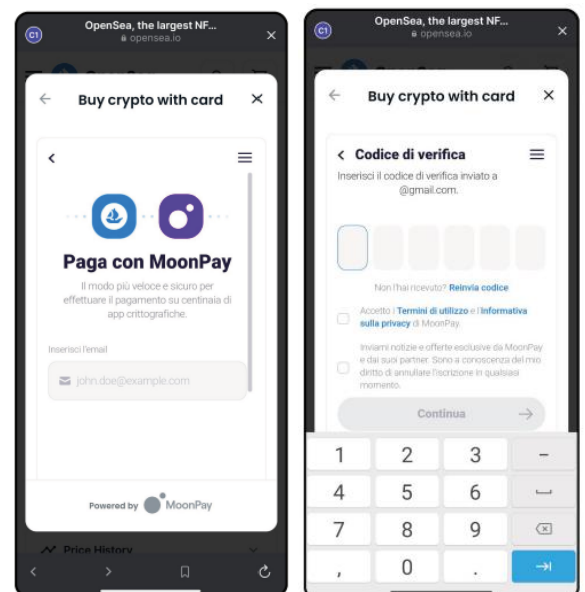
C1 OpenSea, the largest NF...
opensea.io
×

Buy crypto with card
×

Paga con MoonPay

Il modo più veloce e sicuro per effettuare il pagamento su centinaia di app crittografiche.

Inserisci l'email

john.doe@example.com

Powered by MoonPay

Price History

C1 OpenSea, the largest NF...
opensea.io
×

Buy crypto with card
×

Codice di verifica

Inserisci il codice di verifica inviato a @gmail.com.

Non l'hai ricevuto? Reinvia codice

Accetto i Termini di utilizzo e l'Informativa sulla privacy di MoonPay.

Inviami notizie e offerte esclusive da MoonPay e dai suoi partner. Sono a conoscenza del mio diritto di annullare l'iscrizione in qualsiasi momento.

Continua

| 1 | 2 | 3 | – |
|---|---|---|---|
| 4 | 5 | 6 | ␣ |
| 7 | 8 | 9 | ⌫ |
| , | 0 | . | → |